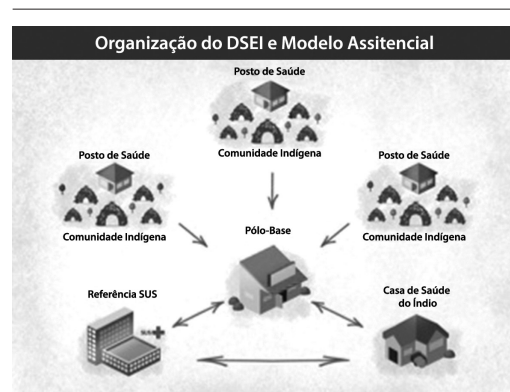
Organização do DSEI e Modelo Assitencial

Posto de Saúde

Comunidade Indígena

Posto de Saúde

Comunidade Indígena

Posto de Saúde

Comunidade Indígena

Pólo-Base

Referência SUS

SUS

Casa de Saúde do Índio